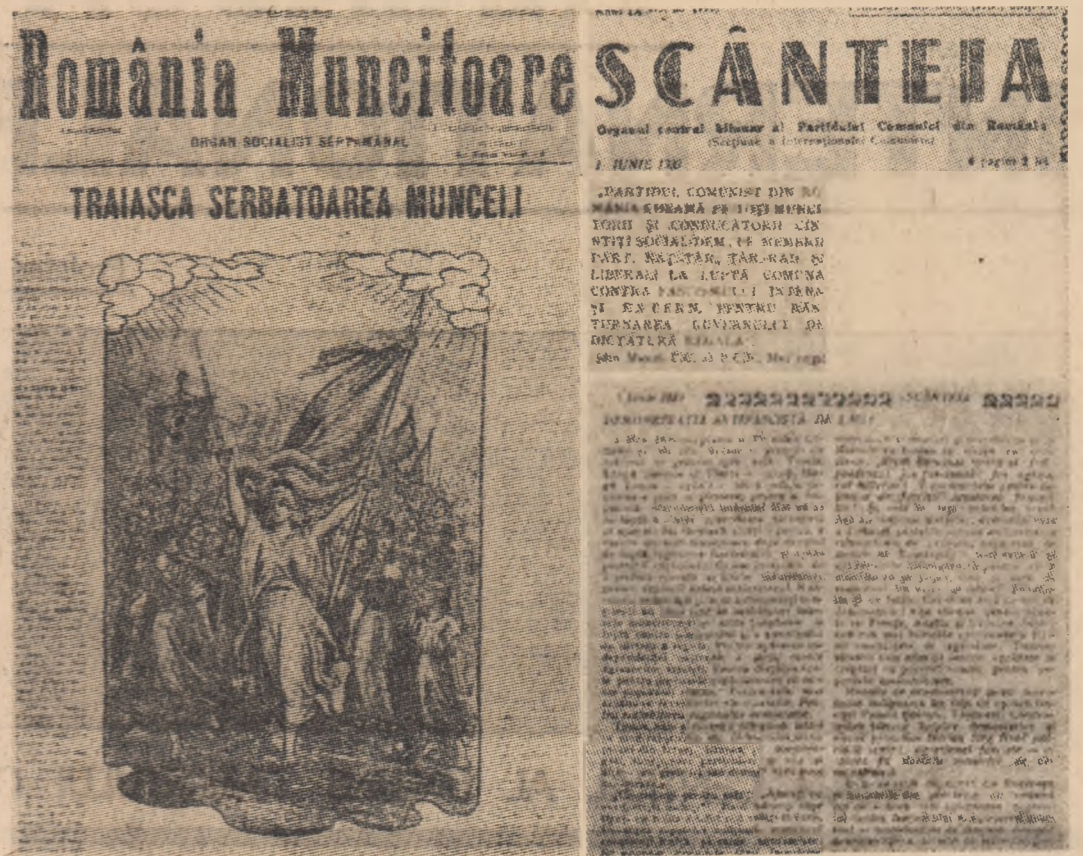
România Muncitoare

ORGAN SOCIALIST SEPTĂMÂNAL

TRAIASCA SERBATOAREA MUNCEII

SCÂNTEIA

Organul central ilegal al Partidului Comunist din România

(Secţiune a Internaţionalei Comuniste)

1 IUNIE 1931

4 pagini 2 lei

„PARTIDUL COMUNIST DIN ROMÂNIA CHEAMĂ PE TOŢI MUNCITORII ŞI CONDUCĂTORII CINSTIŢI SOCIAL-DEM. PE MEMBRII PART. NAŢ.-ŢĂR., ŢĂR.-RAD. ŞI LIBERALI LA LUPTA COMUNĂ CONTRA FASCISMULUI INTERN ŞI EXTERN, PENTRU RĂSTURNAREA GUVERNULUI DE DICTATURĂ REGALĂ"

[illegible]

DEMONSTRAŢIA ANTIFASCISTĂ DE LA IAŞI

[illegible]